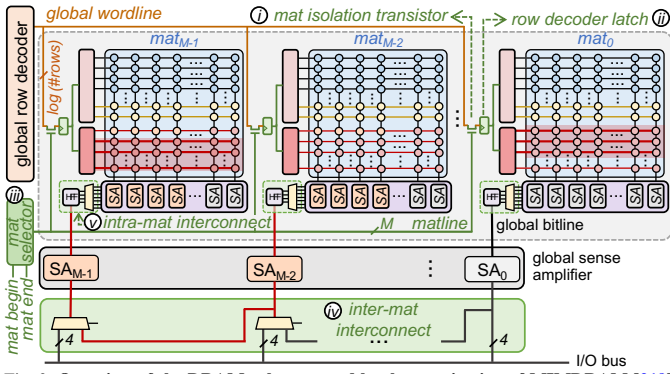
global row decoder

global wordline

(i) mat isolation transistor

row decoder latch (ii)

log (#rows)

$mat_{M-1}$

$mat_{M-2}$

$mat_0$

SA SA SA SA ... SA SA

HFF

SA SA SA SA ... SA SA

HFF

SA SA SA ... SA SA

HFF

(iii) mat selector

(v) intra-mat interconnect

M

matline

global bitline

$SA_{M-1}$

$SA_{M-2}$

⋮

$SA_0$

global sense amplifier

mat begin

mat end

(iv) inter-mat interconnect

4

4

...

4

I/O bus